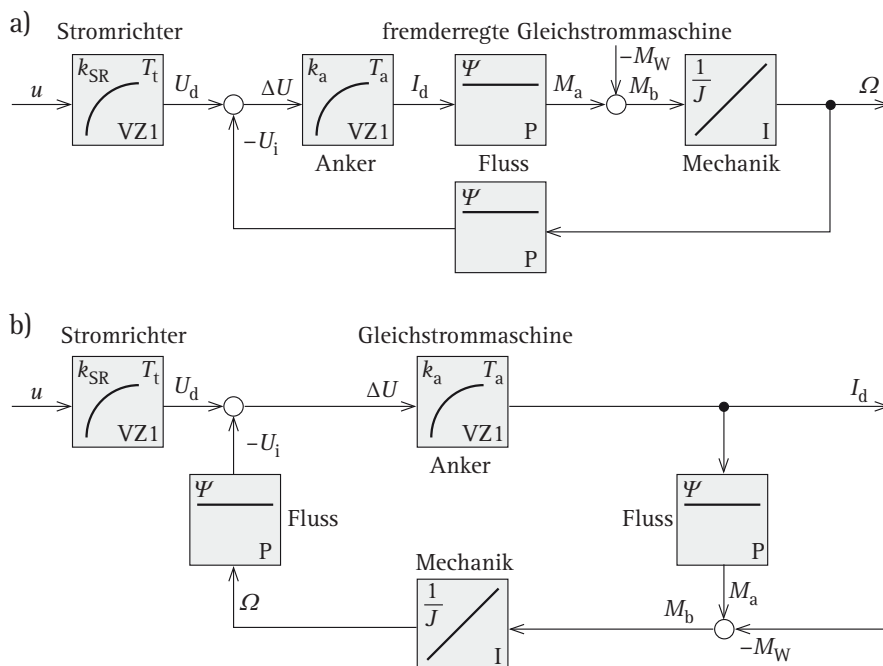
a)

Stromrichter

fremderregte Gleichstrommaschine

$u$

$k_{SR}$ $T_t$ VZ1

$U_d$

$\Delta U$

$k_a$ $T_a$ VZ1

$I_d$

$\Psi$ P

$M_a$

$-M_W$

$M_b$

$\frac{1}{J}$ I

$\Omega$

$-U_i$

Anker

Fluss

Mechanik

$\Psi$ P

b)

Stromrichter

Gleichstrommaschine

$u$

$k_{SR}$ $T_t$ VZ1

$U_d$

$\Delta U$

$k_a$ $T_a$ VZ1

$I_d$

$-U_i$

Anker

$\Psi$ P

Fluss

Fluss

$\Psi$ P

Mechanik

$\frac{1}{J}$ I

$\Omega$

$M_b$

$M_a$

$-M_W$